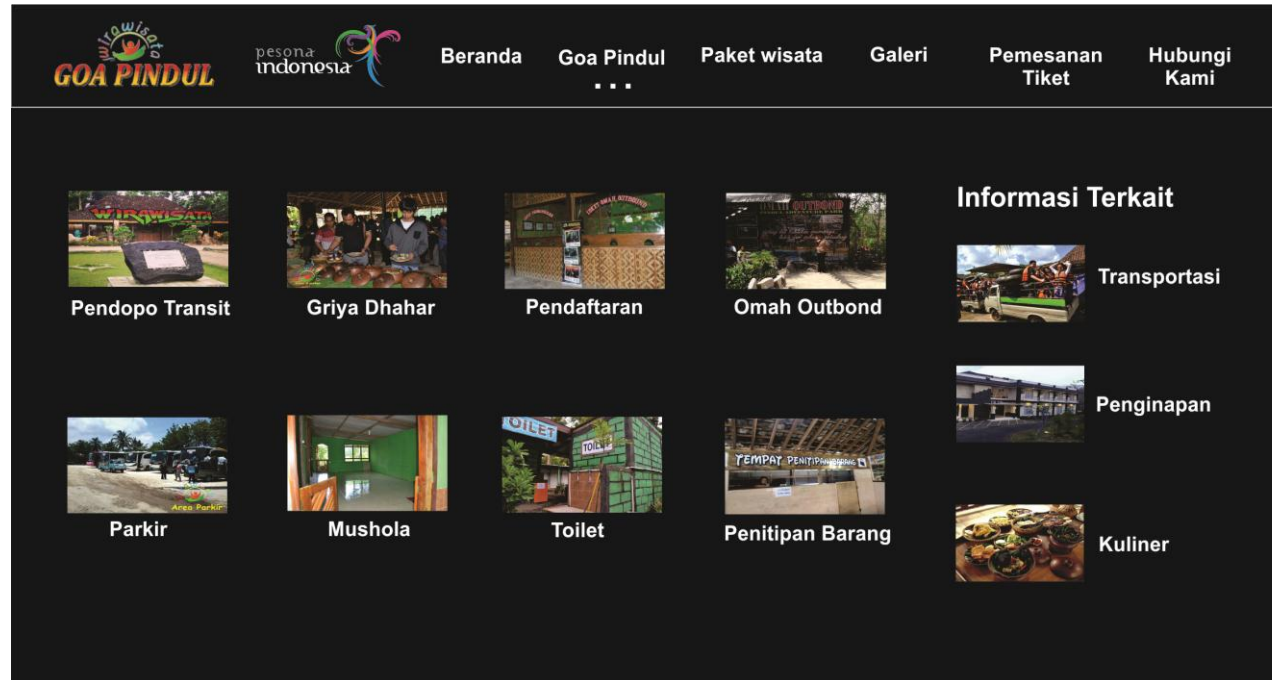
wirawisata GOA PINDUL

pesona indonesia

Beranda

Goa Pindul
...

Paket wisata

Galeri

Pemesanan Tiket

Hubungi Kami

WIRAWISATA

Pendopo Transit

Griya Dhahar

Pendaftaran

Omah Outbond

Informasi Terkait

Transportasi

Area Parkir

Parkir

Mushola

TOILET

TOILET

Toilet

TEMPAT PENITIPAN BARANG

Penitipan Barang

Penginapan

Kuliner